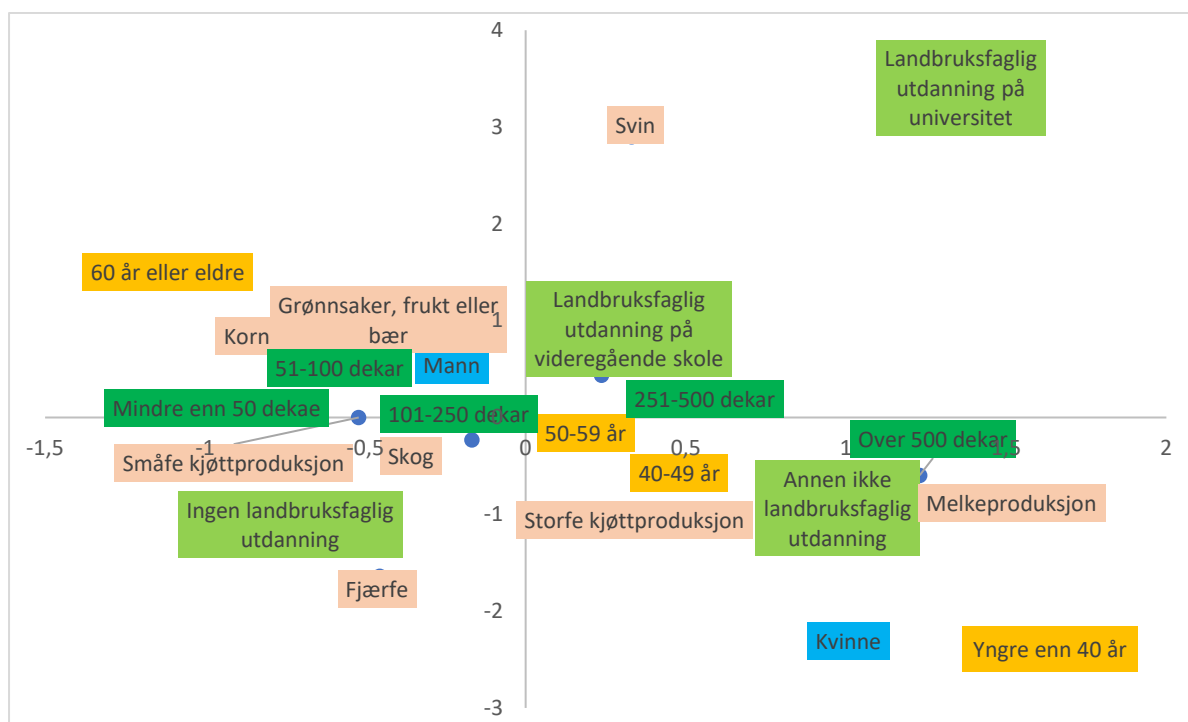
4

3

2

1

0

-1

-2

-3

-1,5

-1

-0,5

0,5

1

1,5

2

Landbruksfaglig utdanning på universitet

Svin

60 år eller eldre

Grønnsaker, frukt eller bær

Korn

Landbruksfaglig utdanning på videregående skole

51-100 dekar

Mann

251-500 dekar

Mindre enn 50 dekae

101-250 dekar

50-59 år

Over 500 dekar

Småfe kjøttproduksjon

Skog

40-49 år

Annen ikke landbruksfaglig utdanning

Melkeproduksjon

Ingen landbruksfaglig utdanning

Storfe kjøttproduksjon

Fjærfe

Kvinne

Yngre enn 40 år